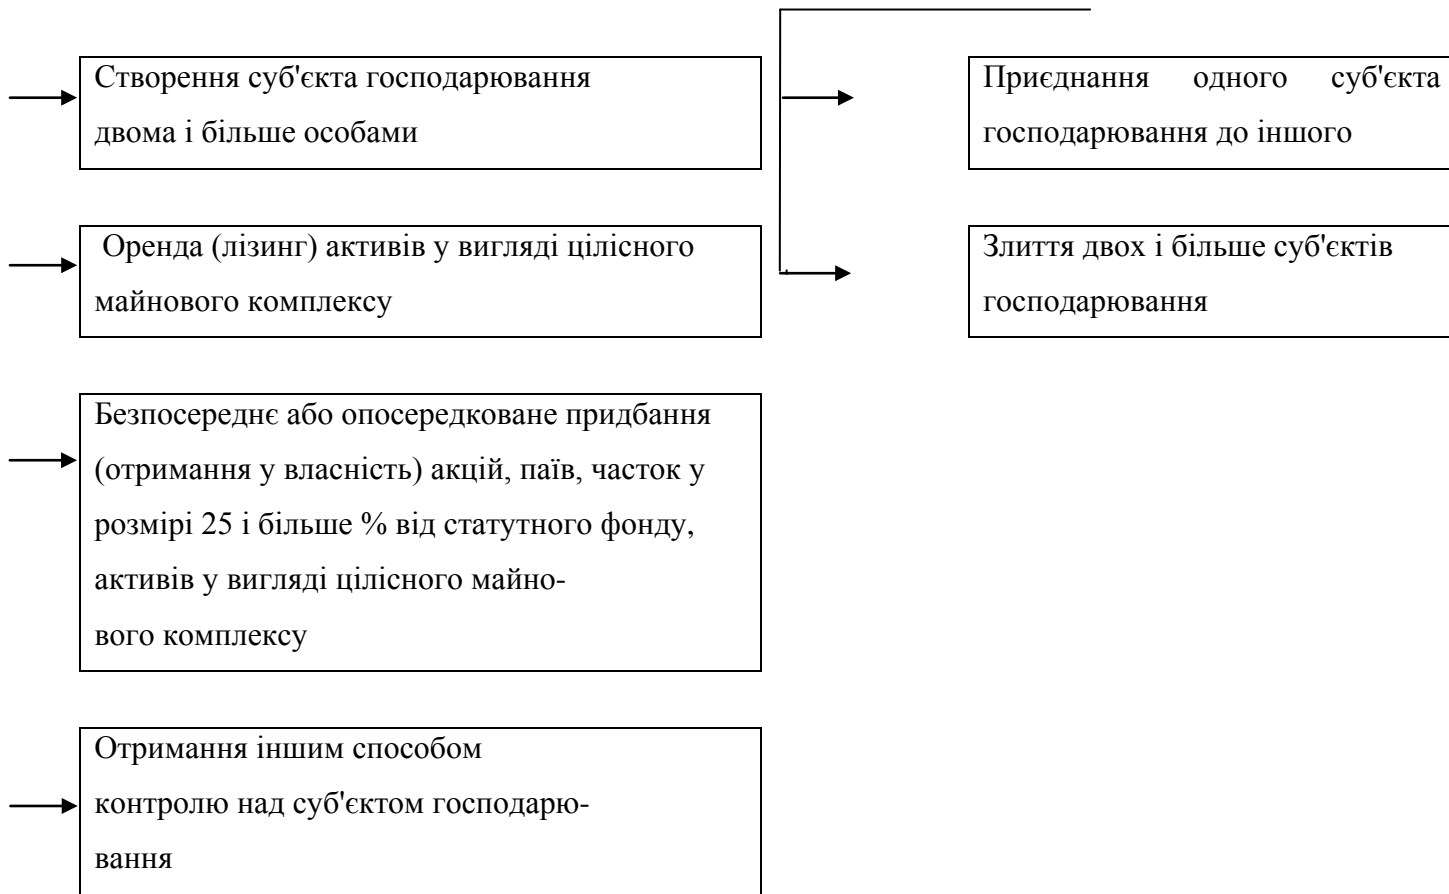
Створення суб'єкта господарювання двома і більше особами

Оренда (лізинг) активів у вигляді цілісного майнового комплексу

Безпосереднє або опосередковане придбання (отримання у власність) акцій, паїв, часток у розмірі 25 і більше % від статутного фонду, активів у вигляді цілісного майнового комплексу

Отримання іншим способом контролю над суб'єктом господарювання

Приєднання одного суб'єкта господарювання до іншого

Злиття двох і більше суб'єктів господарювання